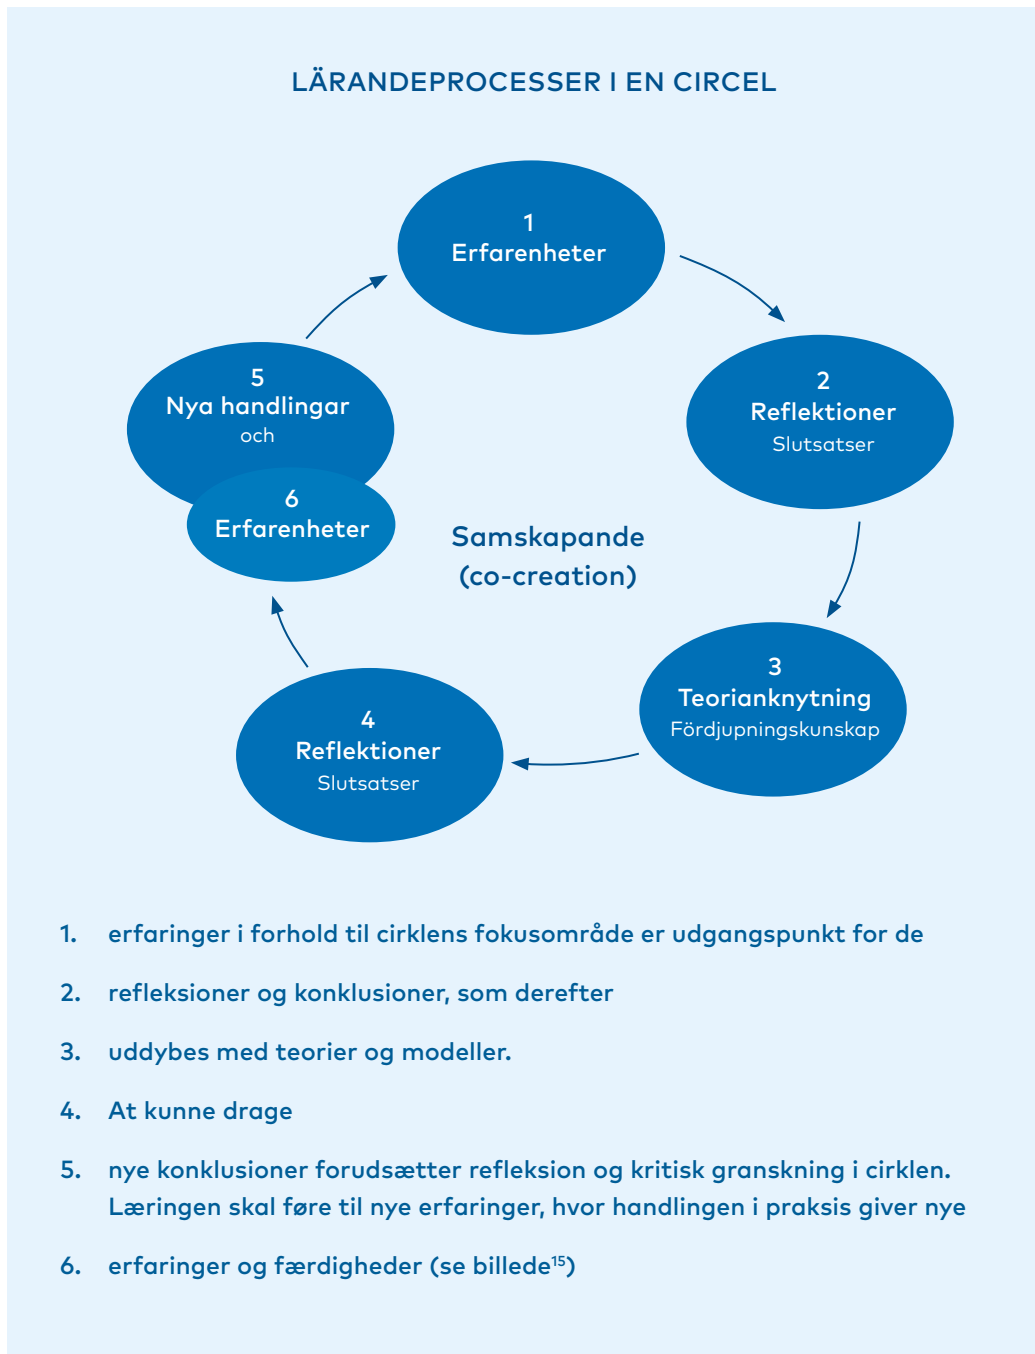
LÄRANDEPROCESSER I EN CIRCEL

1
Erfarenheter

2
Reflektioner
Slutsatser

3
Teorianknytning
Fördjupningskunskap

4
Reflektioner
Slutsatser

5
Nya handlingar
och

6
Erfarenheter

Samskapande
(co-creation)

1. erfaringer i forhold til cirklens fokusområde er udgangspunkt for de

2. refleksioner og konklusioner, som derefter

3. uddybes med teorier og modeller.

4. At kunne drage

5. nye konklusioner forudsætter refleksion og kritisk granskning i cirklen. Læringen skal føre til nye erfaringer, hvor handlingen i praksis giver nye

6. erfaringer og færdigheder (se billede$^{15}$)